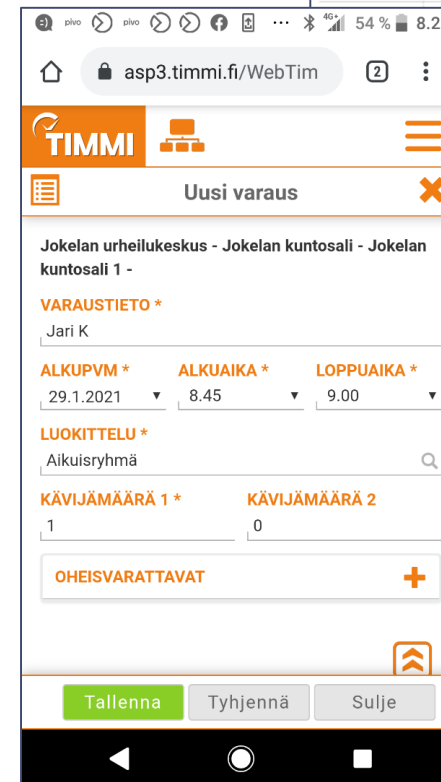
pivo pivo ··· 4G 54 % 8.2

asp3.timmi.fi/WebTim 2

TIMMI

Uusi varaus

Jokelan urheilukeskus - Jokelan kuntosali - Jokelan kuntosali 1 -

VARAUSTIETO *
Jari K

ALKUPVM *
29.1.2021

ALKUAIKA *
8.45

LOPPUAIKA *
9.00

LUOKITTELU *
Aikuisryhmä

KÄVIJÄMÄÄRÄ 1 *
1

KÄVIJÄMÄÄRÄ 2
0

OHEISVARATTAVAT

Tallenna
Tyhjennä
Sulje